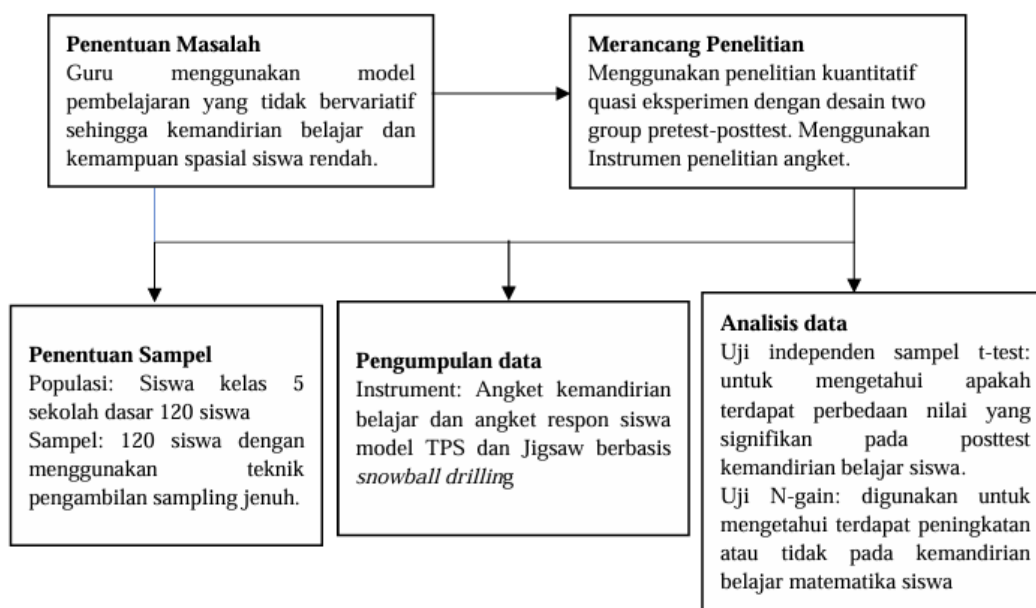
**Penentuan Masalah**
Guru menggunakan model pembelajaran yang tidak bervariatif sehingga kemandirian belajar dan kemampuan spasial siswa rendah.

**Merancang Penelitian**
Menggunakan penelitian kuantitatif quasi eksperimen dengan desain two group pretest-posttest. Menggunakan Instrumen penelitian angket.

**Penentuan Sampel**
Populasi: Siswa kelas 5 sekolah dasar 120 siswa
Sampel: 120 siswa dengan menggunakan teknik pengambilan sampling jenuh.

**Pengumpulan data**
Instrument: Angket kemandirian belajar dan angket respon siswa model TPS dan Jigsaw berbasis *snowball drilling*

**Analisis data**
Uji independen sampel t-test: untuk mengetahui apakah terdapat perbedaan nilai yang signifikan pada posttest kemandirian belajar siswa.
Uji N-gain: digunakan untuk mengetahui terdapat peningkatan atau tidak pada kemandirian belajar matematika siswa